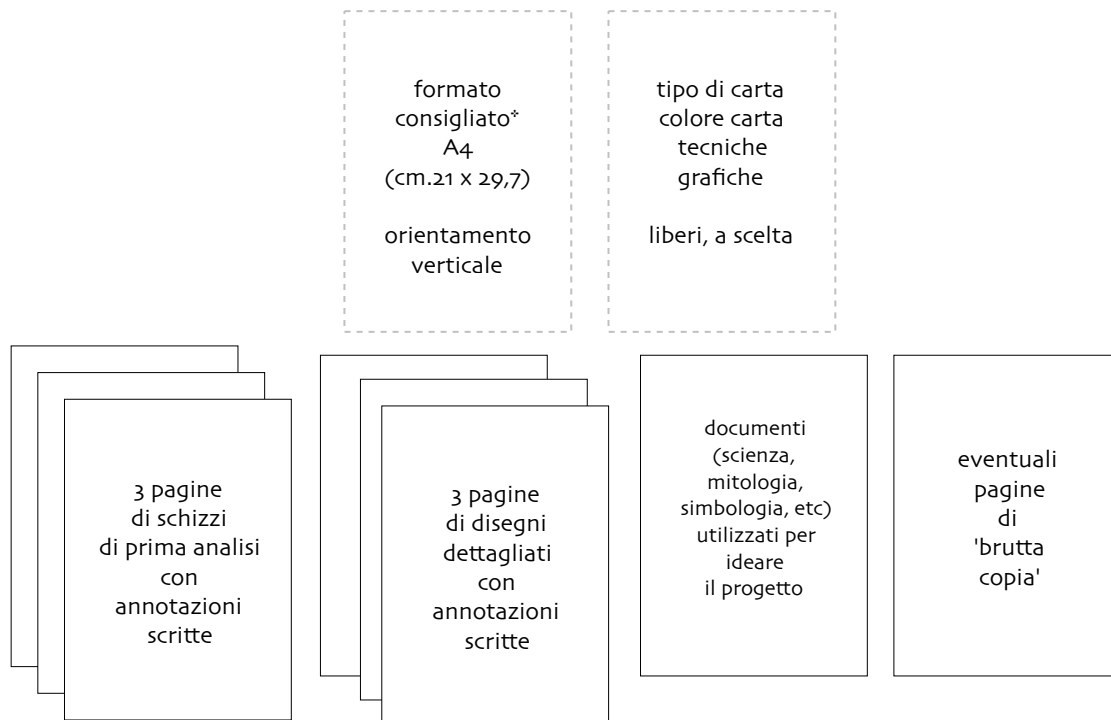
formato consigliato* A4 (cm.21 x 29,7)

orientamento verticale

tipo di carta colore carta tecniche grafiche

liberi, a scelta

3 pagine di schizzi di prima analisi con annotazioni scritte

3 pagine di disegni dettagliati con annotazioni scritte

documenti (scienza, mitologia, simbologia, etc) utilizzati per ideare il progetto

eventuali pagine di 'brutta copia'